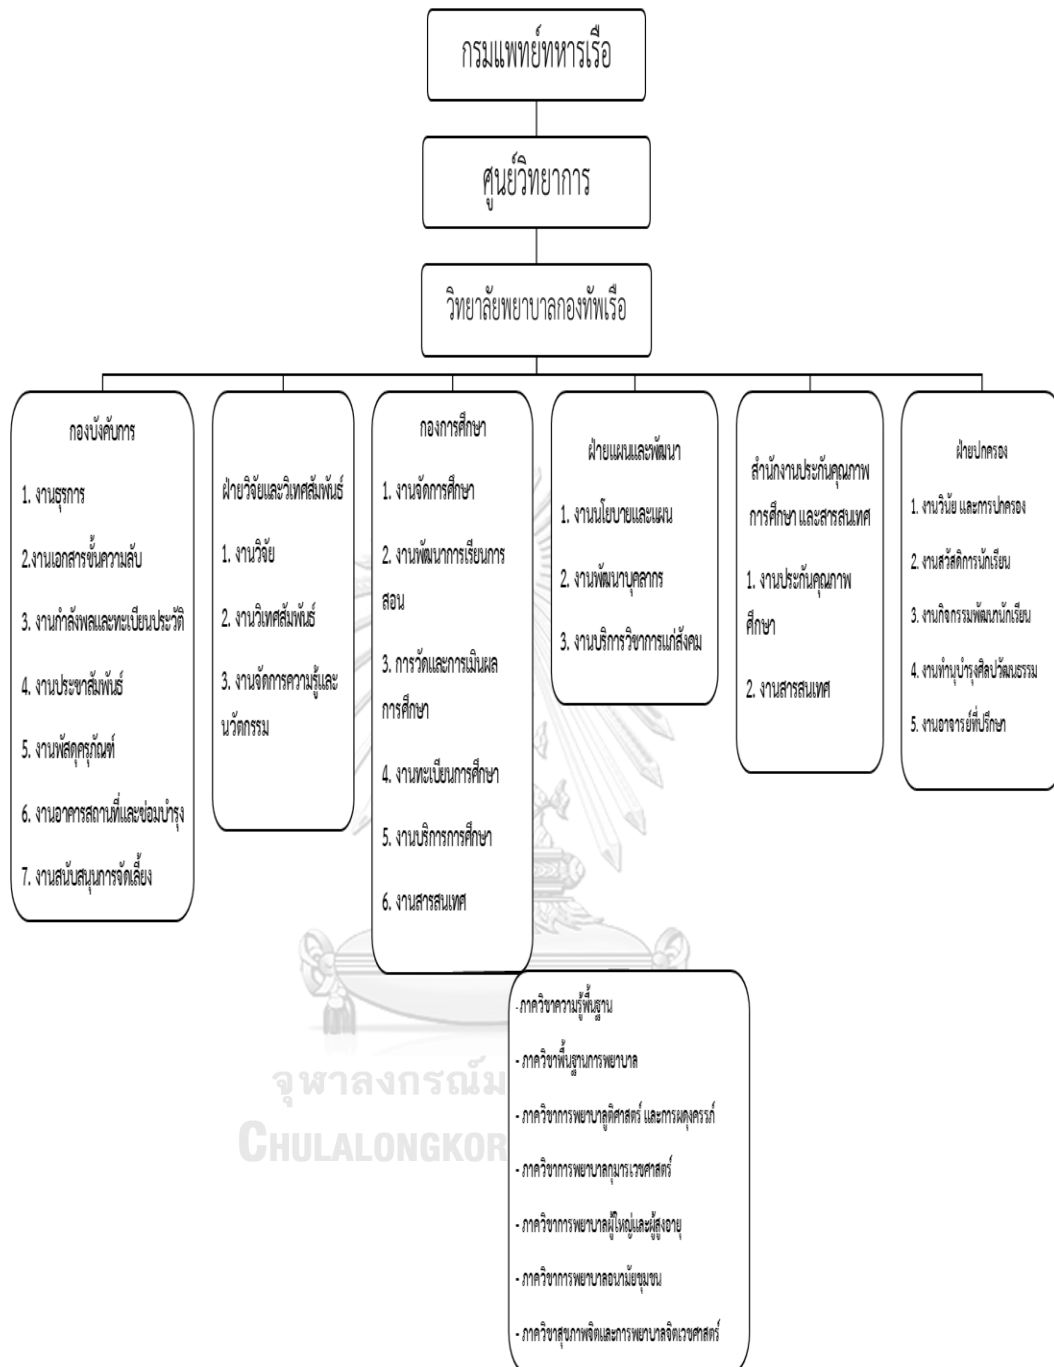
กรมแพทย์ทหารเรือ

ศูนย์วิทยาการ

วิทยาลัยพยาบาลกองทัพเรือ

กองบังคับการ

1. งานธุรการ

2.งานเอกสารชั้นความลับ

3. งานกำลังพลและทะเบียนประวัติ

4. งานประชาสัมพันธ์

5. งานพัสดุครุภัณฑ์

6. งานอาคารสถานที่และซ่อมบำรุง

7. งานสนับสนุนการจัดเลี้ยง

ฝ่ายวิจัยและวิเทศสัมพันธ์

1. งานวิจัย

2. งานวิเทศสัมพันธ์

3. งานจัดการความรู้และนวัตกรรม

กองการศึกษา

1. งานจัดการศึกษา

2. งานพัฒนาการเรียนการสอน

3. การวัดและการเมินผลการศึกษา

4. งานทะเบียนการศึกษา

5. งานบริการการศึกษา

6. งานสารสนเทศ

ฝ่ายแผนและพัฒนา

1. งานนโยบายและแผน

2. งานพัฒนาบุคลากร

3. งานบริการวิชาการแก่สังคม

สำนักงานประกันคุณภาพการศึกษา และสารสนเทศ

1. งานประกันคุณภาพศึกษา

2. งานสารสนเทศ

ฝ่ายปกครอง

1. งานวินัย และการปกครอง

2. งานสวัสดิการนักเรียน

3. งานกิจกรรมพัฒนานักเรียน

4. งานทำนุบำรุงศิลปวัฒนธรรม

5. งานอาจารย์ที่ปรึกษา

-ภาควิชาความรู้พื้นฐาน

- ภาควิชาพื้นฐานการพยาบาล

- ภาควิชาการพยาบาลสูติศาสตร์ และการผดุงครรภ์

- ภาควิชาการพยาบาลกุมารเวชศาสตร์

- ภาควิชาการพยาบาลผู้ใหญ่และผู้สูงอายุ

- ภาควิชาการพยาบาลอนามัยชุมชน

- ภาควิชาสุขภาพจิตและการพยาบาลจิตเวชศาสตร์

จุฬาลงกรณ์ม

CHULALONGKOR